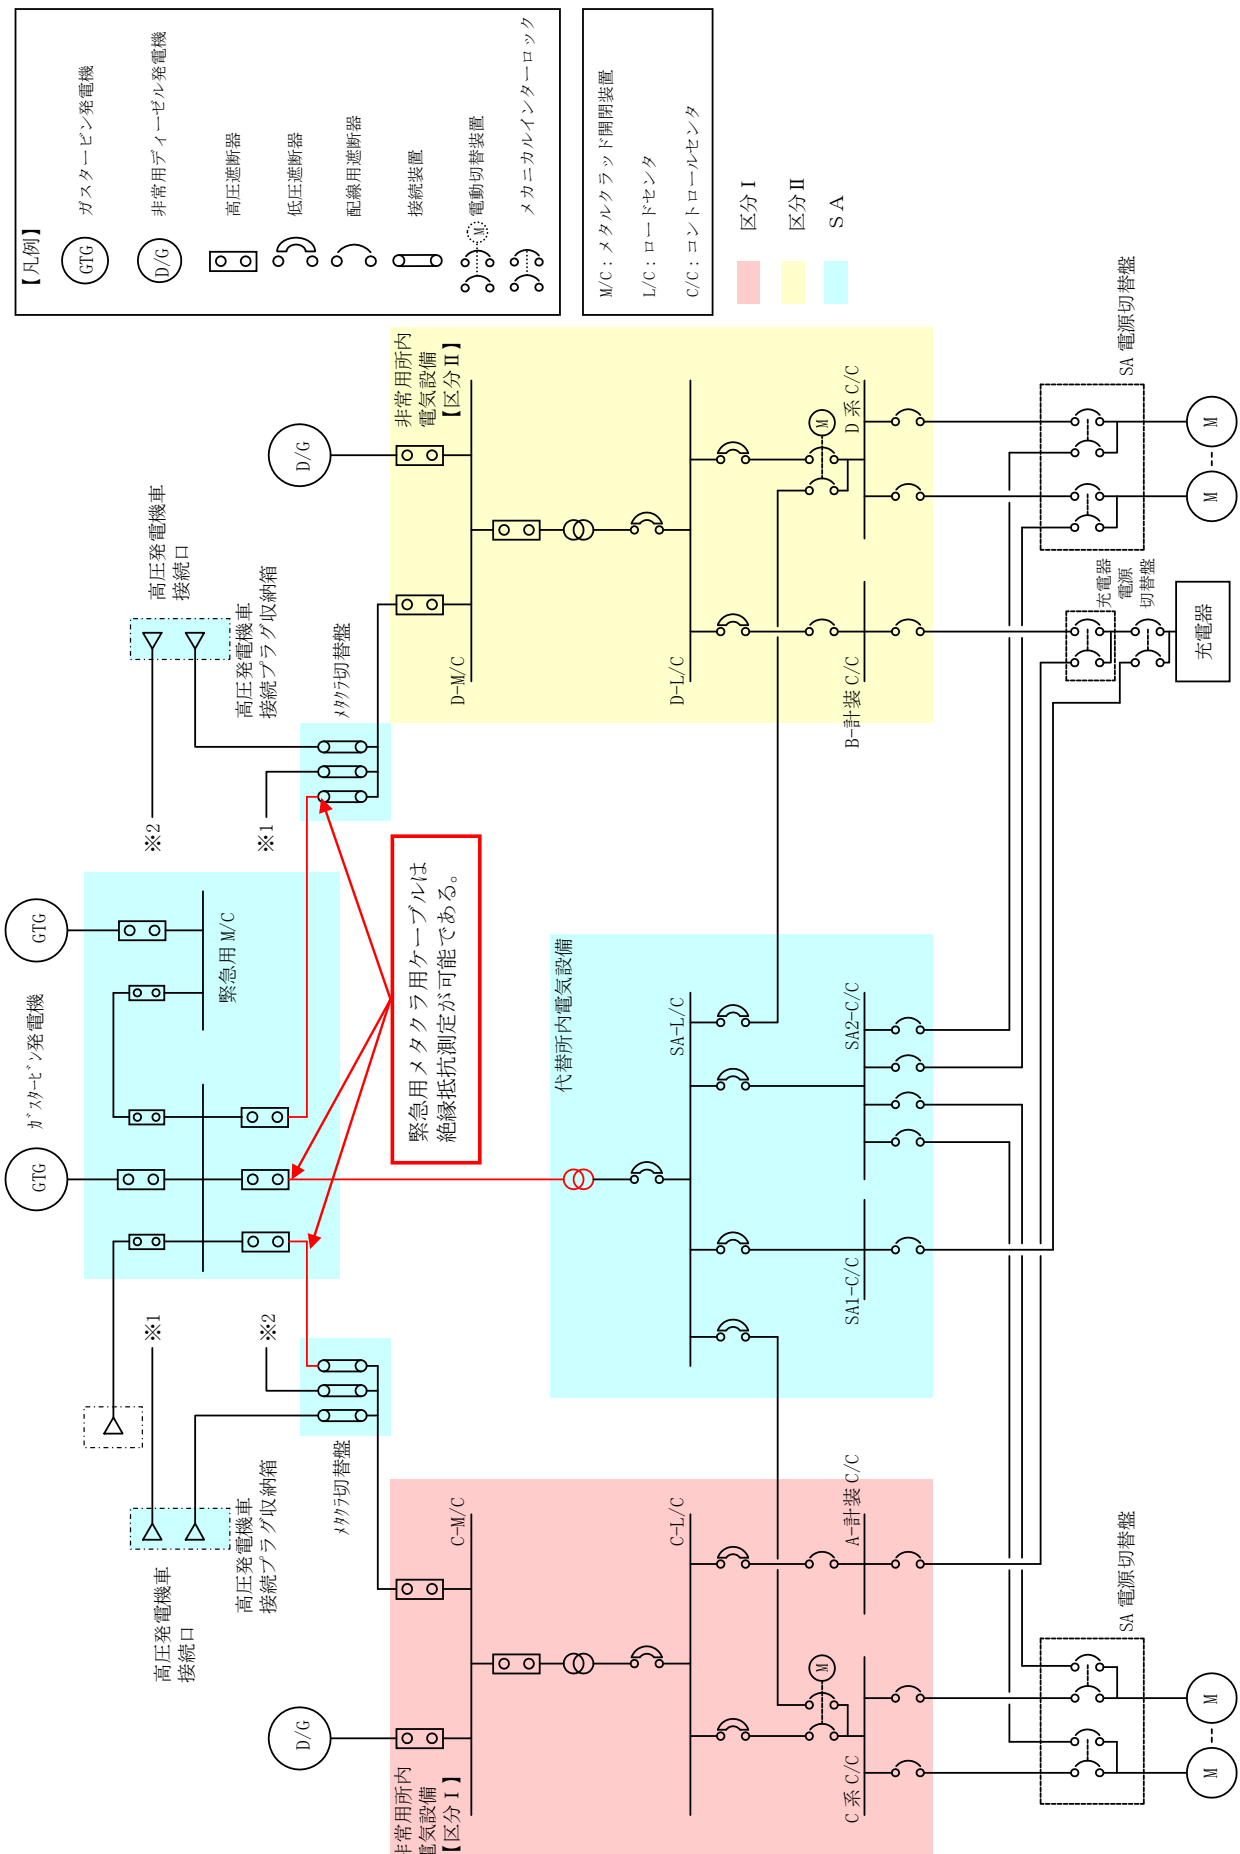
【凡例】

GTG ガスタービン発電機
D/G 非常用ディーゼル発電機
高圧遮断器
低圧遮断器
配線用遮断器
接続装置
M 電動切替装置
メカニカルインターロック

M/C：メタルクラッド開閉装置
L/C：ロードセンタ
C/C：コントロールセンタ

区分Ⅰ
区分Ⅱ
SA

D/G
非常用所内電気設備【区分Ⅱ】
D-M/C
D-L/C
M
D系C/C
B-計装C/C
SA 電源切替盤
M
M
充電器電源切替盤
充電器

高圧発電機車接続口
高圧発電機車接続プラグ収納箱
ﾒﾀｸﾗ切替盤
※2
※1

GTG
GTG
ｶﾞｽﾀｰﾋﾞﾝ発電機
緊急用M/C

緊急用メタクラ用ケーブルは絶縁抵抗測定が可能である。

代替所内電気設備
SA-L/C
SA2-C/C
SA1-C/C

※1
※2
ﾒﾀｸﾗ切替盤
高圧発電機車接続口
高圧発電機車接続プラグ収納箱

C-M/C
C-L/C
A-計装C/C
M
C系C/C
D/G
非常用所内電気設備【区分Ⅰ】
SA 電源切替盤
M
M